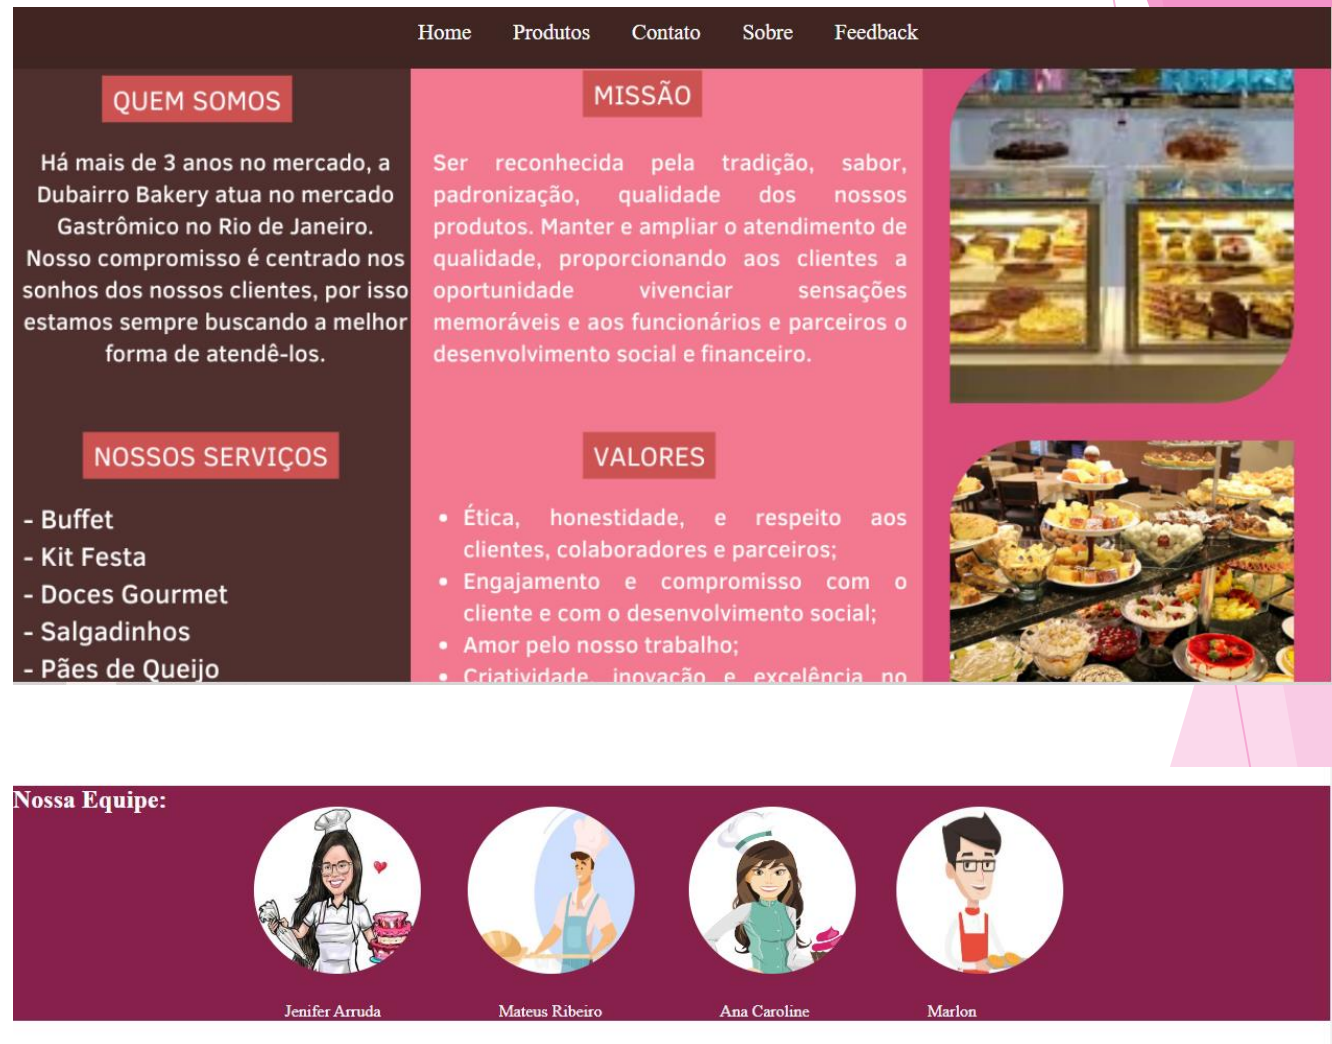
Home Produtos Contato Sobre Feedback

QUEM SOMOS

Há mais de 3 anos no mercado, a Dubairro Bakery atua no mercado Gastrômico no Rio de Janeiro. Nosso compromisso é centrado nos sonhos dos nossos clientes, por isso estamos sempre buscando a melhor forma de atendê-los.

MISSÃO

Ser reconhecida pela tradição, sabor, padronização, qualidade dos nossos produtos. Manter e ampliar o atendimento de qualidade, proporcionando aos clientes a oportunidade vivenciar sensações memoráveis e aos funcionários e parceiros o desenvolvimento social e financeiro.

NOSSOS SERVIÇOS

- Buffet
- Kit Festa
- Doces Gourmet
- Salgadinhos
- Pães de Queijo

VALORES

• Ética, honestidade, e respeito aos clientes, colaboradores e parceiros;
• Engajamento e compromisso com o cliente e com o desenvolvimento social;
• Amor pelo nosso trabalho;
• Criatividade, inovação e excelência no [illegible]

Nossa Equipe:

Jenifer Arruda
Mateus Ribeiro
Ana Caroline
Marlon